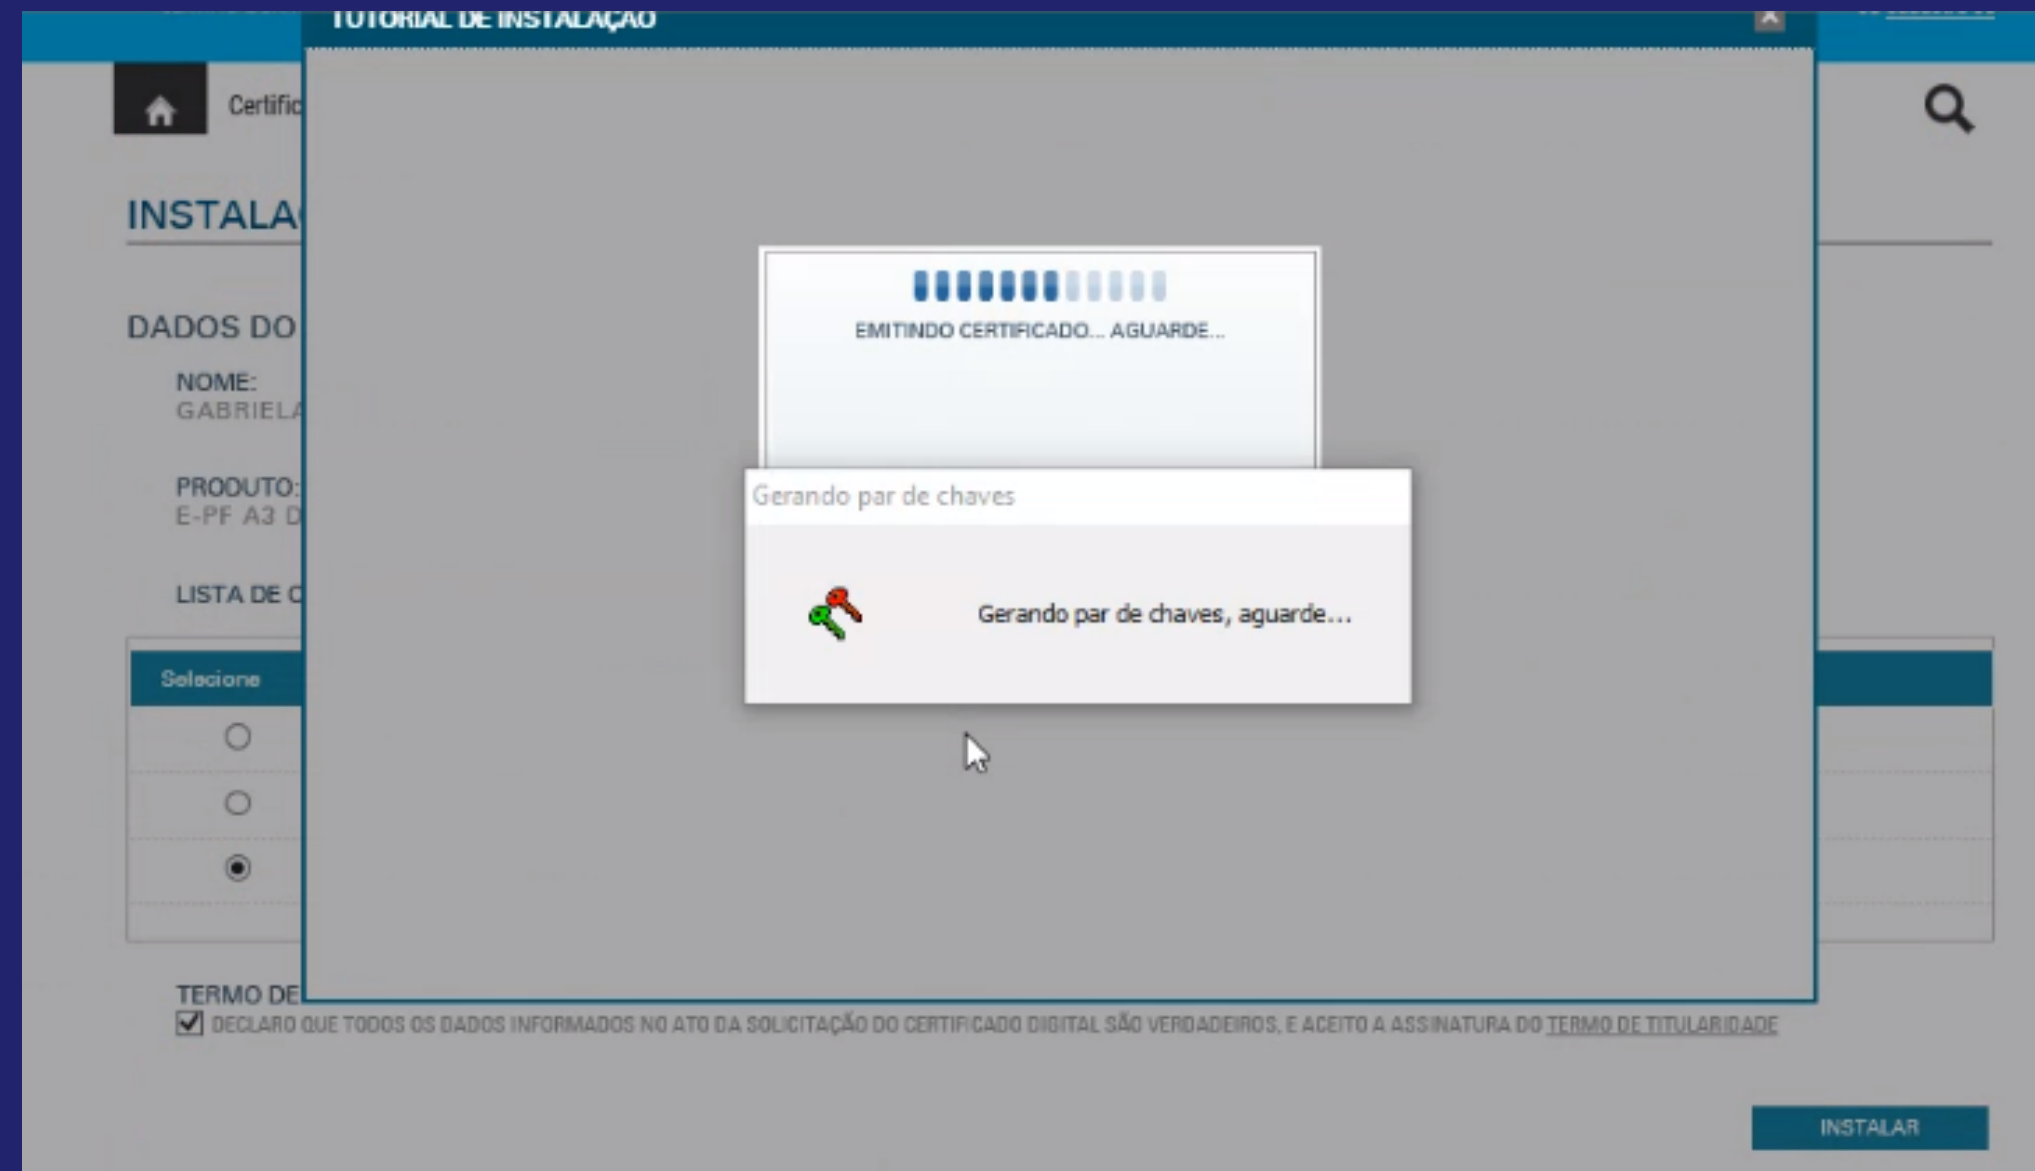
TUTORIAL DE INSTALAÇÃO

Certific

INSTALA

DADOS DO

NOME:
GABRIELA

PRODUTO:
E-PF A3 D

LISTA DE C

Selecione

EMITINDO CERTIFICADO... AGUARDE...

Gerando par de chaves

Gerando par de chaves, aguarde...

TERMO DE
DECLARO QUE TODOS OS DADOS INFORMADOS NO ATO DA SOLICITAÇÃO DO CERTIFICADO DIGITAL SÃO VERDADEIROS, E ACEITO A ASSINATURA DO TERMO DE TITULARIDADE

INSTALAR